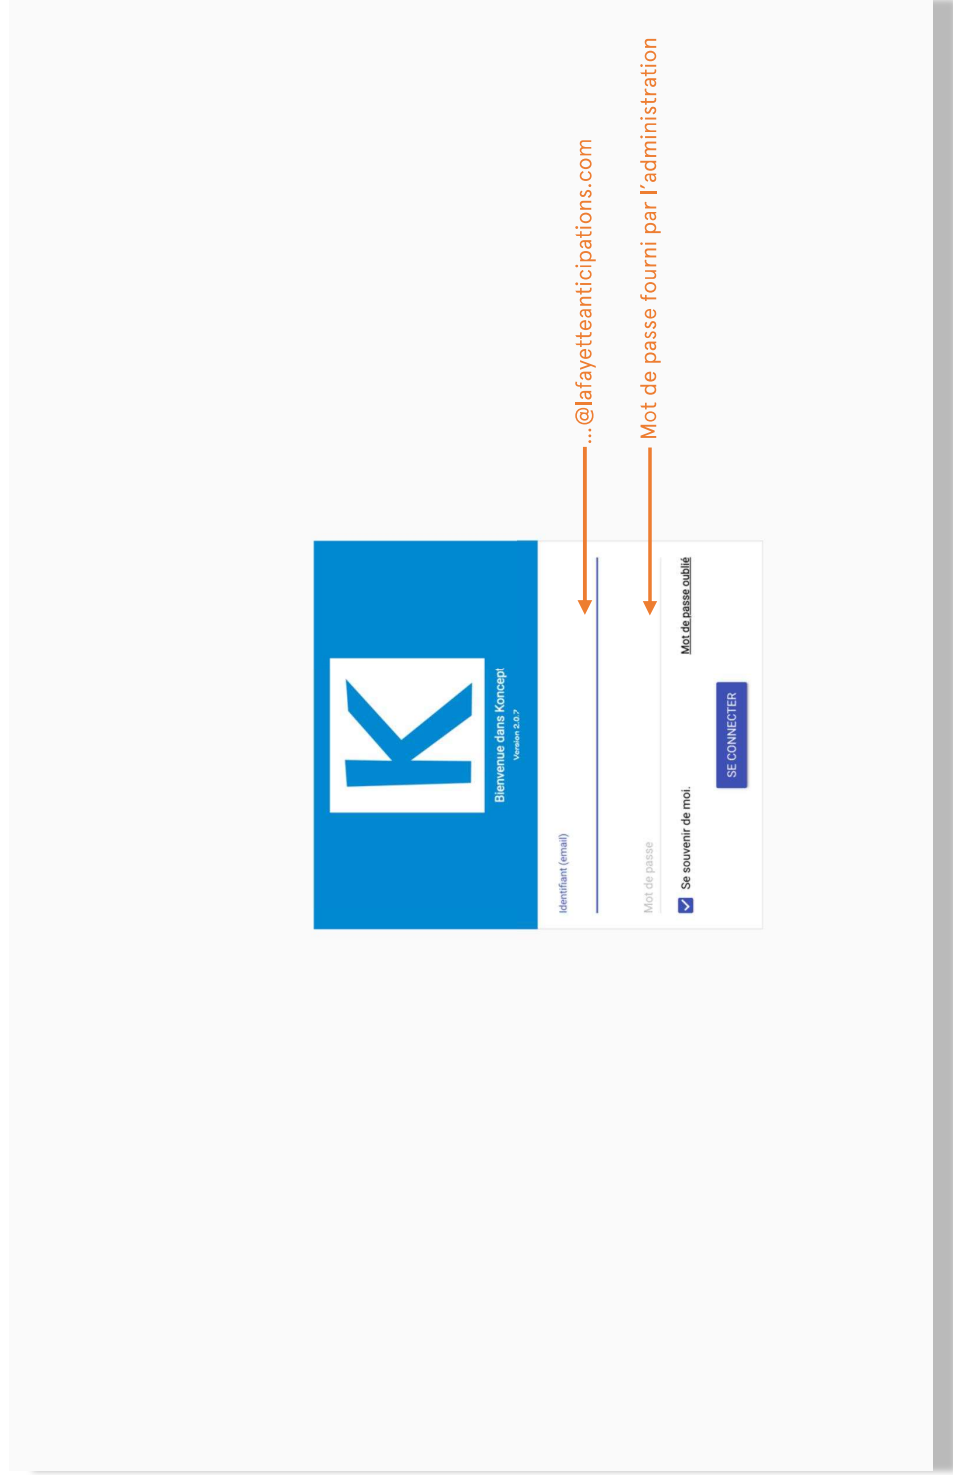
K

Bienvenue dans Koncept
Version 2.0.7

Identifiant (email)

…@lafayetteanticipations.com

Mot de passe

Mot de passe fourni par l'administration

Se souvenir de moi.

Mot de passe oublié

SE CONNECTER